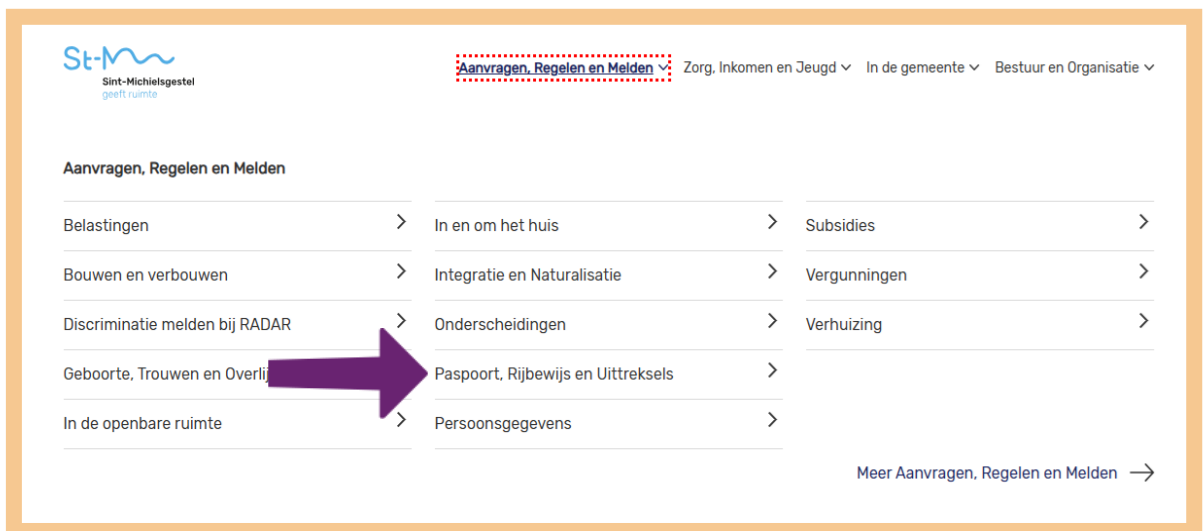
St-M

Sint-Michielsgestel
geeft ruimte

Aanvragen, Regelen en Melden Zorg, Inkomen en Jeugd In de gemeente Bestuur en Organisatie

Aanvragen, Regelen en Melden

Belastingen
Bouwen en verbouwen
Discriminatie melden bij RADAR
Geboorte, Trouwen en Overlij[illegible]
In de openbare ruimte

In en om het huis
Integratie en Naturalisatie
Onderscheidingen
Paspoort, Rijbewijs en Uittreksels
Persoonsgegevens

Subsidies
Vergunningen
Verhuizing

Meer Aanvragen, Regelen en Melden